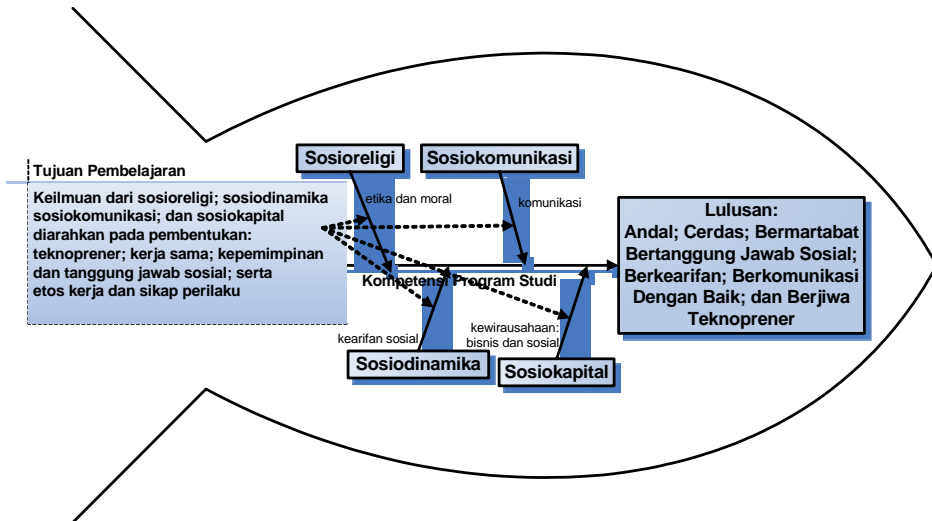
Tujuan Pembelajaran

Keilmuan dari sosioreligi; sosiodinamika sosiokomunikasi; dan sosiokapital diarahkan pada pembentukan: teknoprener; kerja sama; kepemimpinan dan tanggung jawab sosial; serta etos kerja dan sikap perilaku

Sosioreligi

Sosiokomunikasi

etika dan moral

komunikasi

Kompetensi Program Studi

kearifan sosial

kewirausahaan: bisnis dan sosial

Sosiodinamika

Sosiokapital

Lulusan:
Andal; Cerdas; Bermartabat Bertanggung Jawab Sosial; Berkearifan; Berkomunikasi Dengan Baik; dan Berjiwa Teknoprener